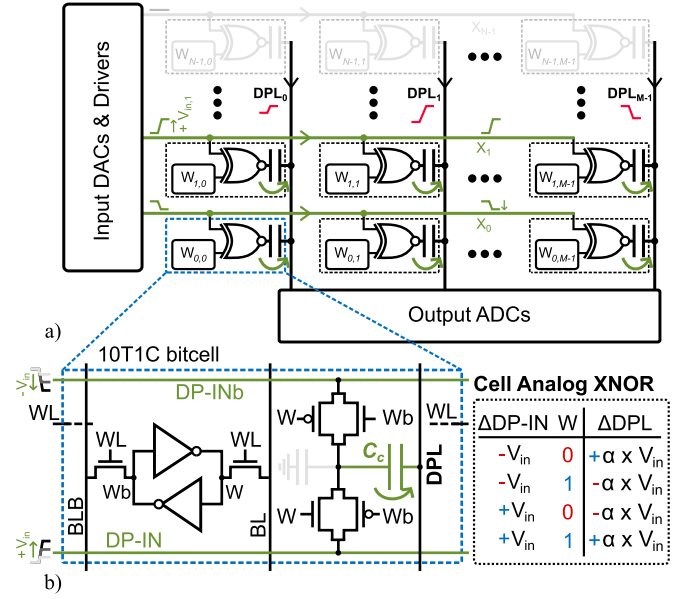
Input DACs & Drivers

$W_{N-1,0}$ $W_{N-1,1}$ $X_{N-1}$ $W_{N-1,M-1}$

$DPL_0$ $DPL_1$ $DPL_{M-1}$

$+V_{in,1}$

$W_{1,0}$ $X_1$ $W_{1,1}$ $W_{1,M-1}$

$W_{0,0}$ $X_0$ $W_{0,1}$ $W_{0,M-1}$

Output ADCs

a)

10T1C bitcell

$-V_{in}$

DP-INb

WL

WL WL

Wb W

BLB BL

W Wb

$C_c$

DPL

W Wb

WL

$+V_{in}$

DP-IN

b)

Cell Analog XNOR

| ΔDP-IN | W | ΔDPL |
|---|---|---|
| $-V_{in}$ | 0 | $+\alpha$ x $V_{in}$ |
| $-V_{in}$ | 1 | $-\alpha$ x $V_{in}$ |
| $+V_{in}$ | 0 | $-\alpha$ x $V_{in}$ |
| $+V_{in}$ | 1 | $+\alpha$ x $V_{in}$ |